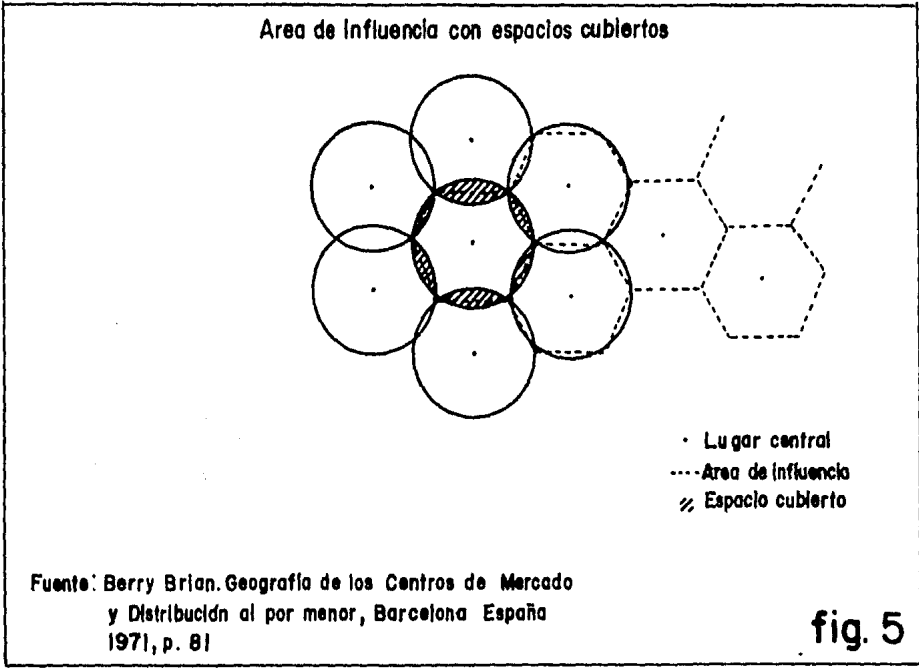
Area de influencia con espacios cubiertos

· Lugar central
----Area de influencia
// Espacio cubierto

Fuente: Berry Brian. Geografía de los Centros de Mercado y Distribución al por menor, Barcelona España 1971, p. 81

fig. 5